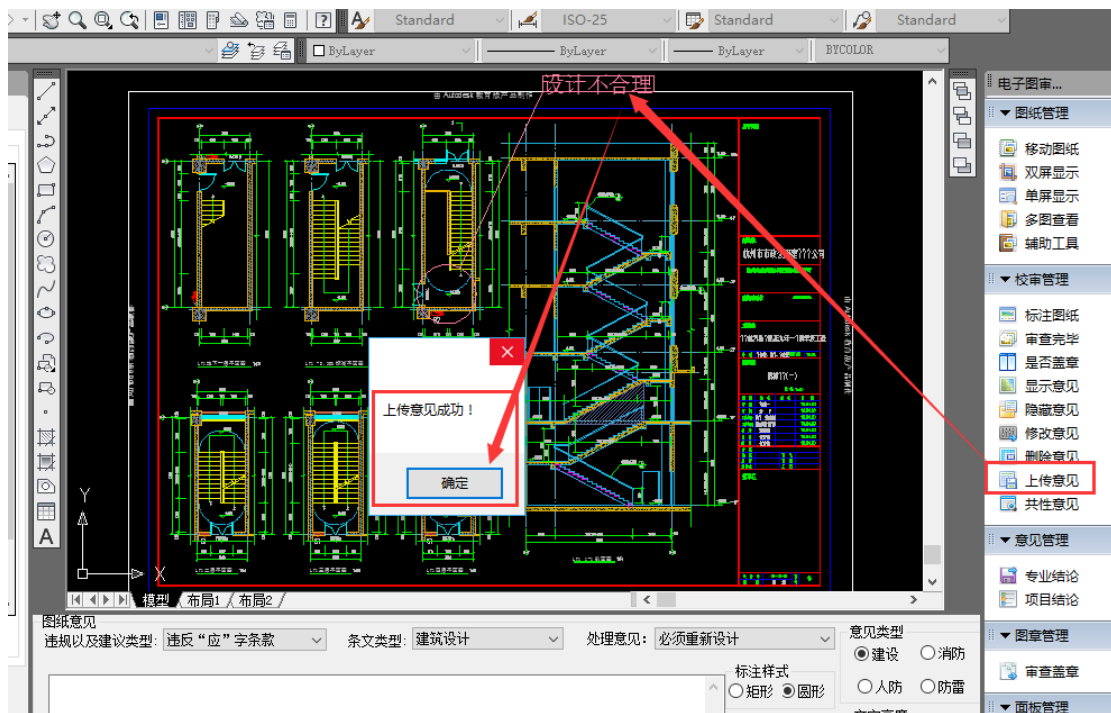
Standard ISO-25 Standard Standard

ByLayer ByLayer ByLayer BYCOLOR

设计不合理

上传意见成功！

确定

Y

X

模型 布局1 布局2

电子图审...

▼ 图纸管理

移动图纸

双屏显示

单屏显示

多图查看

辅助工具

▼ 校审管理

标注图纸

审查完毕

是否盖章

显示意见

隐藏意见

修改意见

删除意见

上传意见

共性意见

▼ 意见管理

专业结论

项目结论

▼ 图章管理

审查盖章

▼ 面板管理

图纸意见

违规以及建议类型: 违反“应”字条款

条文类型: 建筑设计

处理意见: 必须重新设计

意见类型

建设 消防

人防 防雷

标注样式

矩形 圆形